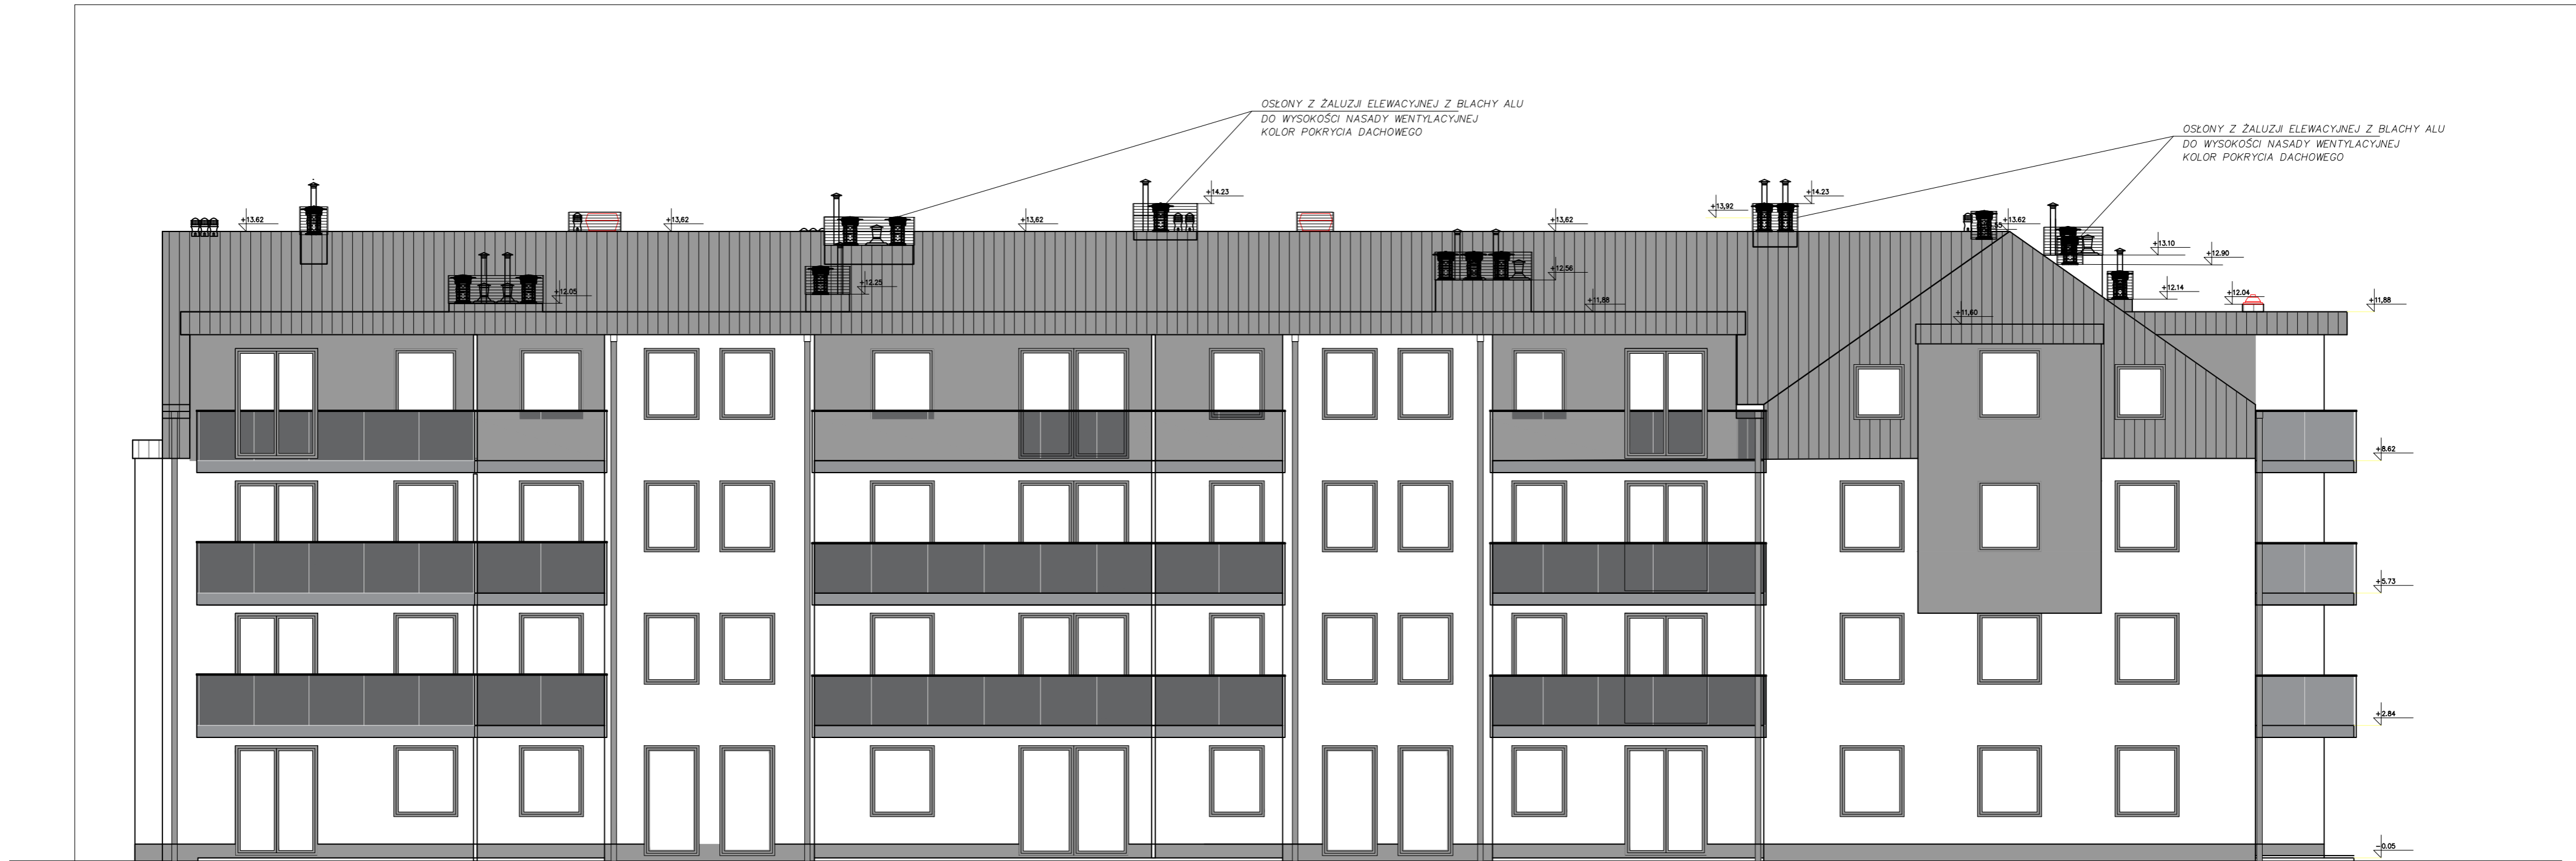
OSŁONY Z ŻALUZJI ELEWACYJNEJ Z BLACHY ALU
DO WYSOKOŚCI NASADY WENTYLACYJNEJ
KOLOR POKRYCIA DACHOWEGO

OSŁONY Z ŻALUZJI ELEWACYJNEJ Z BLACHY ALU
DO WYSOKOŚCI NASADY WENTYLACYJNEJ
KOLOR POKRYCIA DACHOWEGO

+13,62
+13,62
+13,62
+14,23
+13,62
+13,92
+14,23
+13,62
+12,05
+12,25
+12,56
+11,88
+13,10
+12,90
+12,14
+12,04
+11,60
+11,88
+8,62
+5,73
+2,84
-0,05